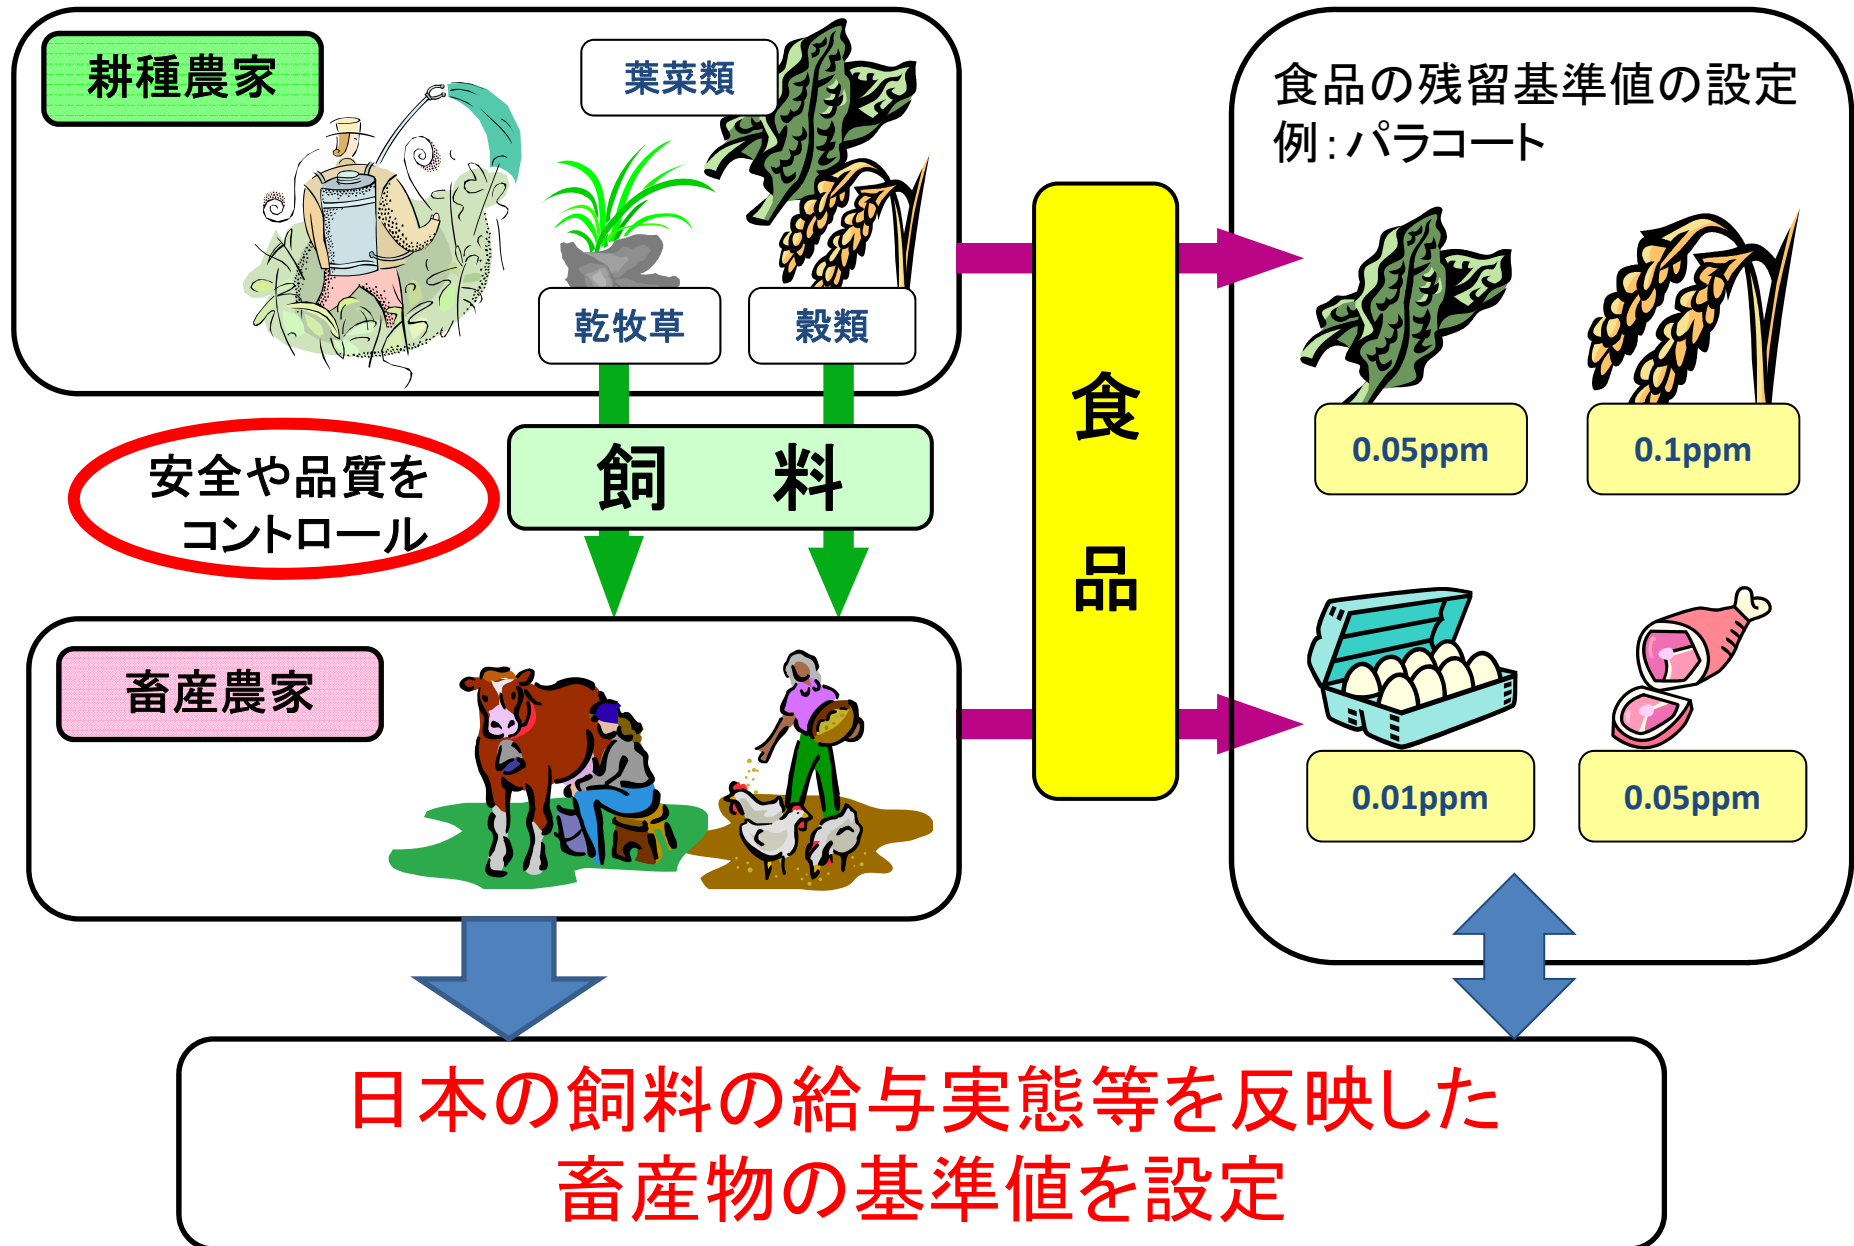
耕種農家

葉菜類

乾牧草

穀類

安全や品質をコントロール

飼　料

畜産農家

食品

食品の残留基準値の設定
例：パラコート

0.05ppm

0.1ppm

0.01ppm

0.05ppm

日本の飼料の給与実態等を反映した
畜産物の基準値を設定